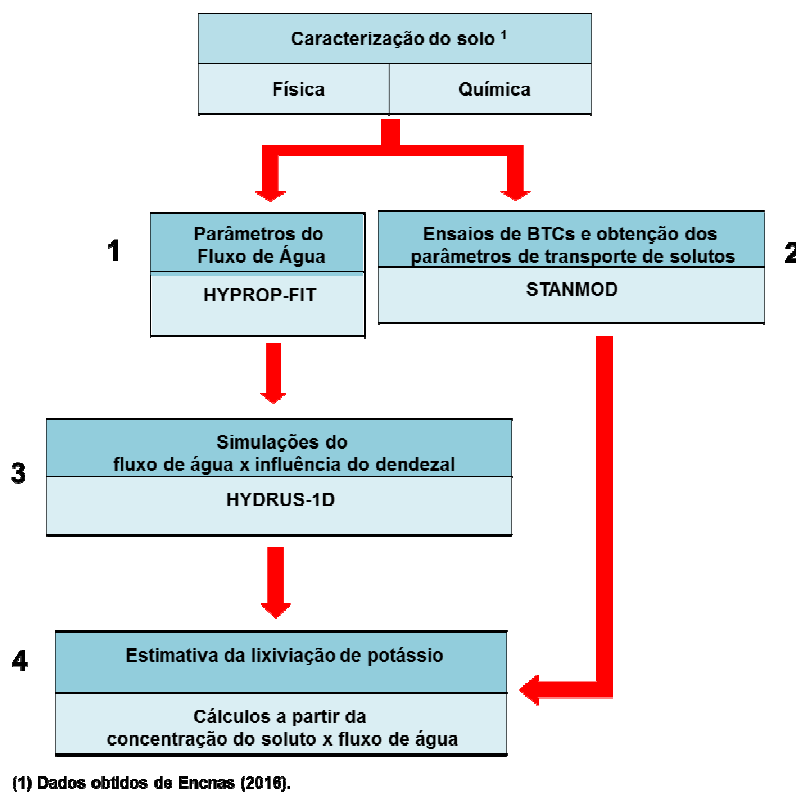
Caracterização do solo ¹

Física | Química

1

Parâmetros do Fluxo de Água

HYPROP-FIT

Ensaios de BTCs e obtenção dos parâmetros de transporte de solutos

STANMOD

2

3

Simulações do fluxo de água x influência do dendezal

HYDRUS-1D

4

Estimativa da lixiviação de potássio

Cálculos a partir da concentração do soluto x fluxo de água

(1) Dados obtidos de Encnas (2016).